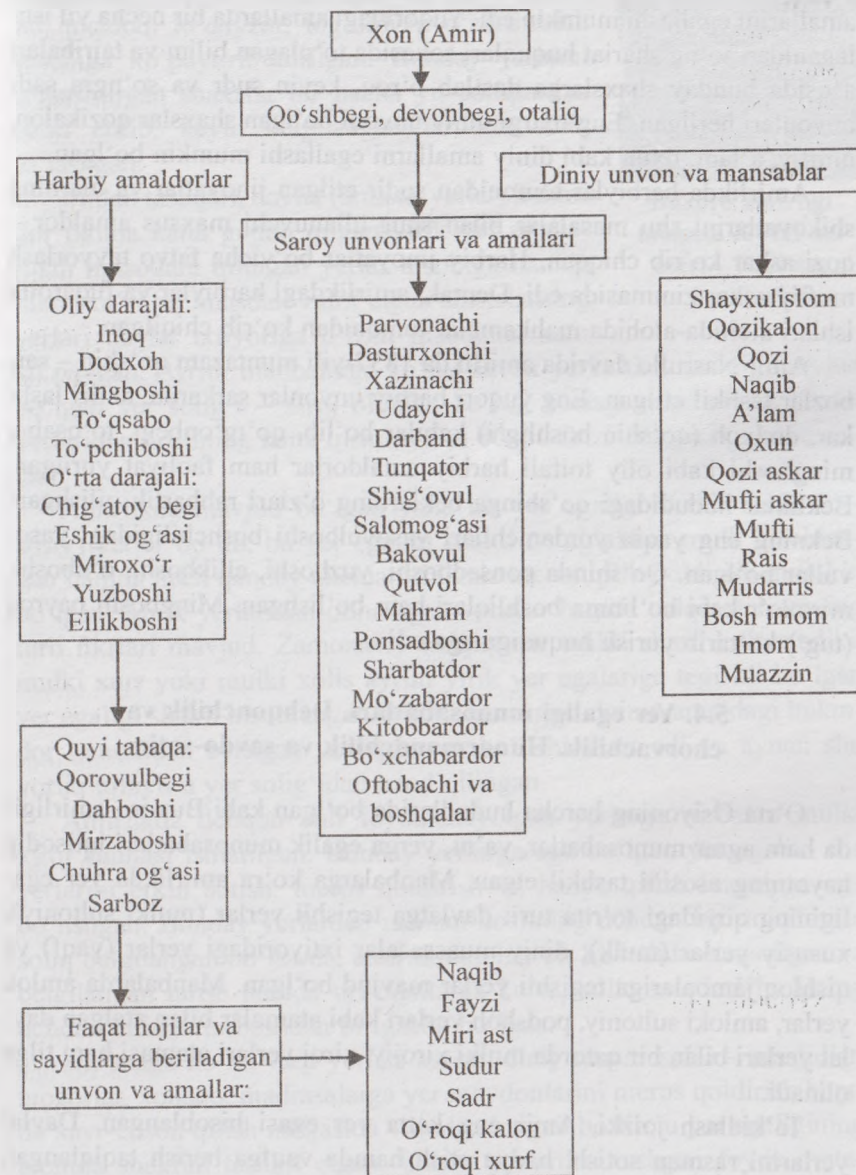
Xon (Amir)

Qo'shbegi, devonbegi, otaliq

Harbiy amaldorlar

Diniy unvon va mansablar

Saroy unvonlari va amallari

Oliy darajali:
Inoq
Dodxoh
Mingboshi
To'qsabo
To'pchiboshi
O'rta darajali:
Chig'atoy begi
Eshik og'asi
Miroxo'r
Yuzboshi
Ellikboshi

Parvonachi
Dasturxonchi
Xazinachi
Udaychi
Darband
Tunqator
Shig'ovul
Salomog'asi
Bakovul
Qutvol
Mahram
Ponsadboshi
Sharbatdor
Mo'zabardor
Kitobbardor
Bo'xchabardor
Oftobachi va boshqalar

Shayxulislom
Qozikalon
Qozi
Naqib
A'lam
Oxun
Qozi askar
Mufti askar
Mufti
Rais
Mudarris
Bosh imom
Imom
Muazzin

Quyi tabaqa:
Qorovulbegi
Dahboshi
Mirzaboshi
Chuhra og'asi
Sarboz

Faqat hojilar va sayidlarga beriladigan unvon va amallar:

Naqib
Fayzi
Miri ast
Sudur
Sadr
O'roqi kalon
O'roqi xurf